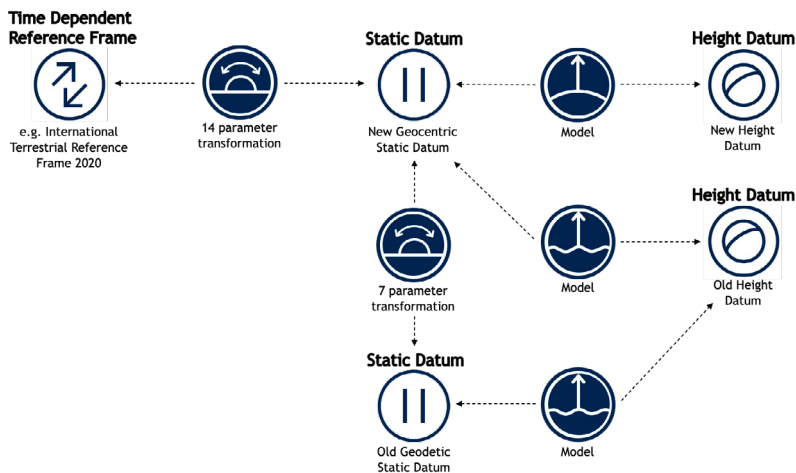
Time Dependent Reference Frame

e.g. International Terrestrial Reference Frame 2020

14 parameter transformation

Static Datum

New Geocentric Static Datum

Model

Height Datum

New Height Datum

7 parameter transformation

Model

Height Datum

Old Height Datum

Static Datum

Old Geodetic Static Datum

Model